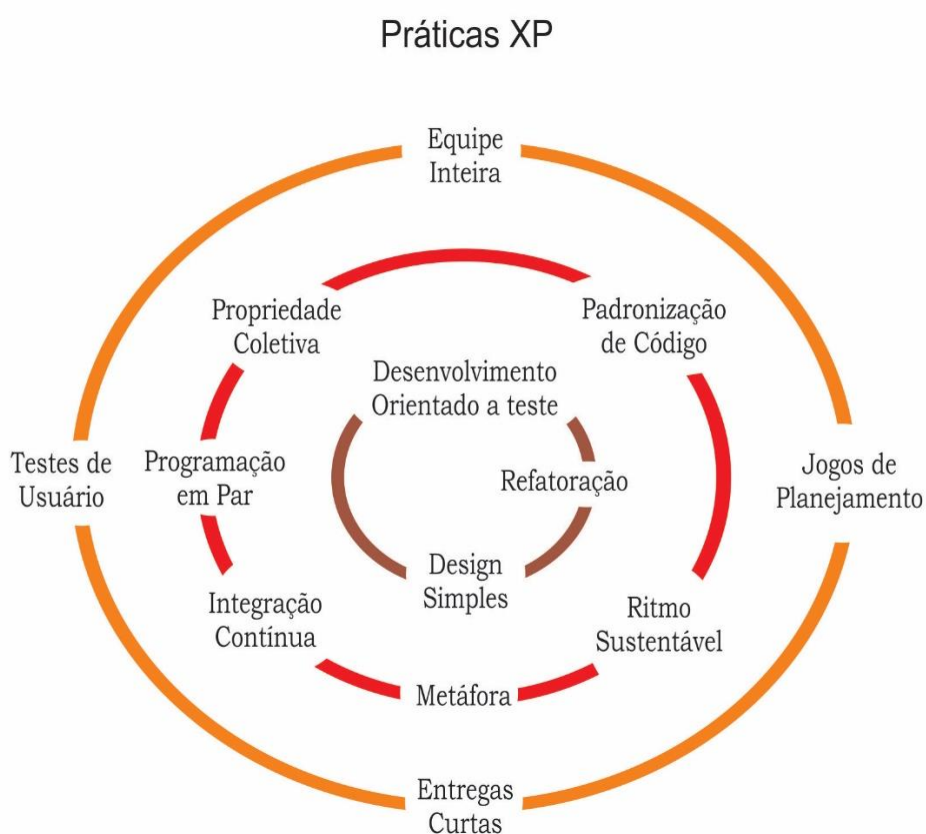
Práticas XP

Equipe Inteira

Propriedade Coletiva

Padronização de Código

Desenvolvimento Orientado a teste

Testes de Usuário

Programação em Par

Refatoração

Jogos de Planejamento

Design Simples

Integração Contínua

Ritmo Sustentável

Metáfora

Entregas Curtas